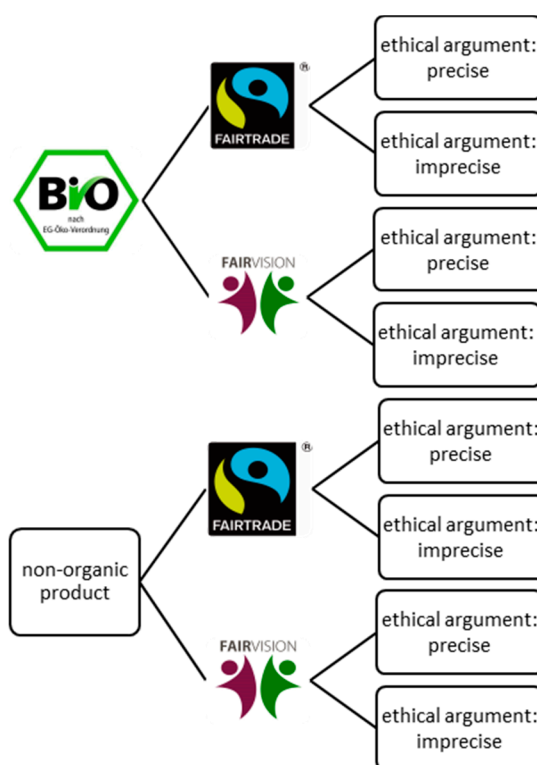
BIO
nach
EG-Öko-Verordnung

®
FAIRTRADE

ethical argument: precise

ethical argument: imprecise

FAIRVISION

ethical argument: precise

ethical argument: imprecise

non-organic product

®
FAIRTRADE

ethical argument: precise

ethical argument: imprecise

FAIRVISION

ethical argument: precise

ethical argument: imprecise